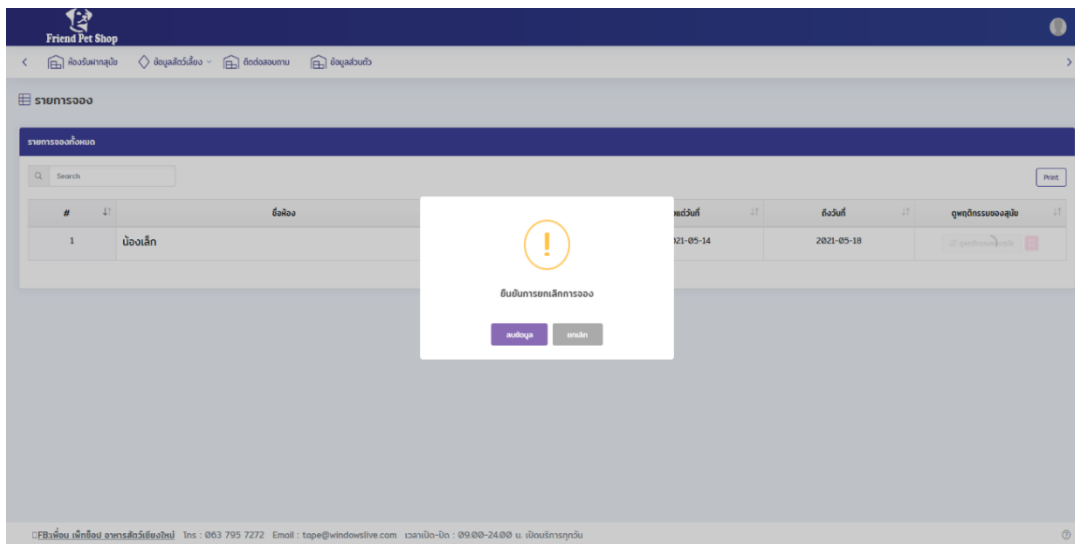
Friend Pet Shop

ห้องรับฝากสุนัข ข้อมูลสัตว์เลี้ยง ติดต่อสอบถาม ข้อมูลส่วนตัว

รายการจอง

รายการจองทั้งหมด

Search

Print

| # | ชื่อห้อง | ตั้งแต่วันที่ | ถึงวันที่ | ดูพฤติกรรมของสุนัข |
|---|---|---|---|---|
| 1 | น้องเล็ก | 2021-05-14 | 2021-05-18 | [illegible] |

!

ยืนยันการยกเลิกการจอง

ลบข้อมูล ยกเลิก

FB:เพื่อน เพ็ทช็อป อาหารสัตว์เชียงใหม่ โทร : 063 795 7272 Email : tape@windowslive.com เวลาเปิด-ปิด : 09.00-24.00 น. เปิดบริการทุกวัน